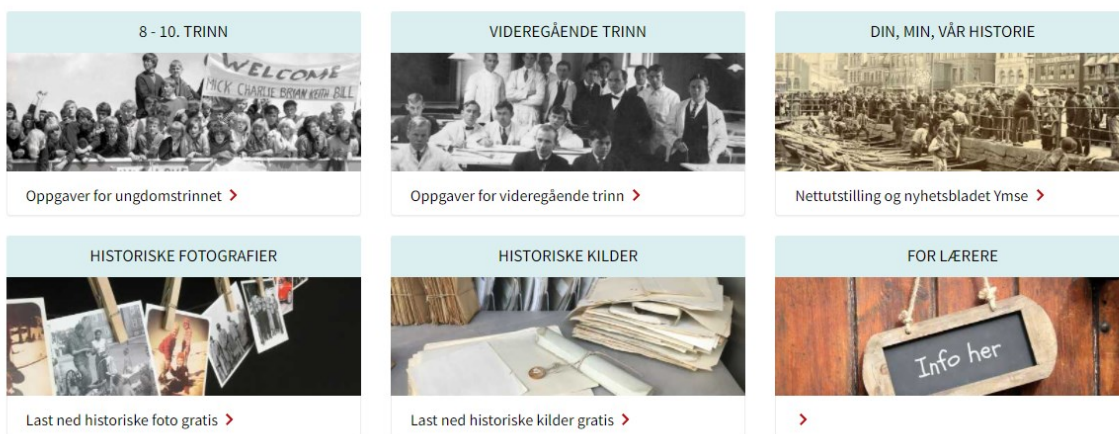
8 - 10. TRINN

WELCOME
MICK CHARLIE BRYAN KEITH BILL

Oppgaver for ungdomstrinnet ›

VIDEREGÅENDE TRINN

Oppgaver for videregående trinn ›

DIN, MIN, VÅR HISTORIE

Nettutstilling og nyhetsbladet Ymse ›

HISTORISKE FOTOGRAFIER

Last ned historiske foto gratis ›

HISTORISKE KILDER

Last ned historiske kilder gratis ›

FOR LÆRERE

Info her

›